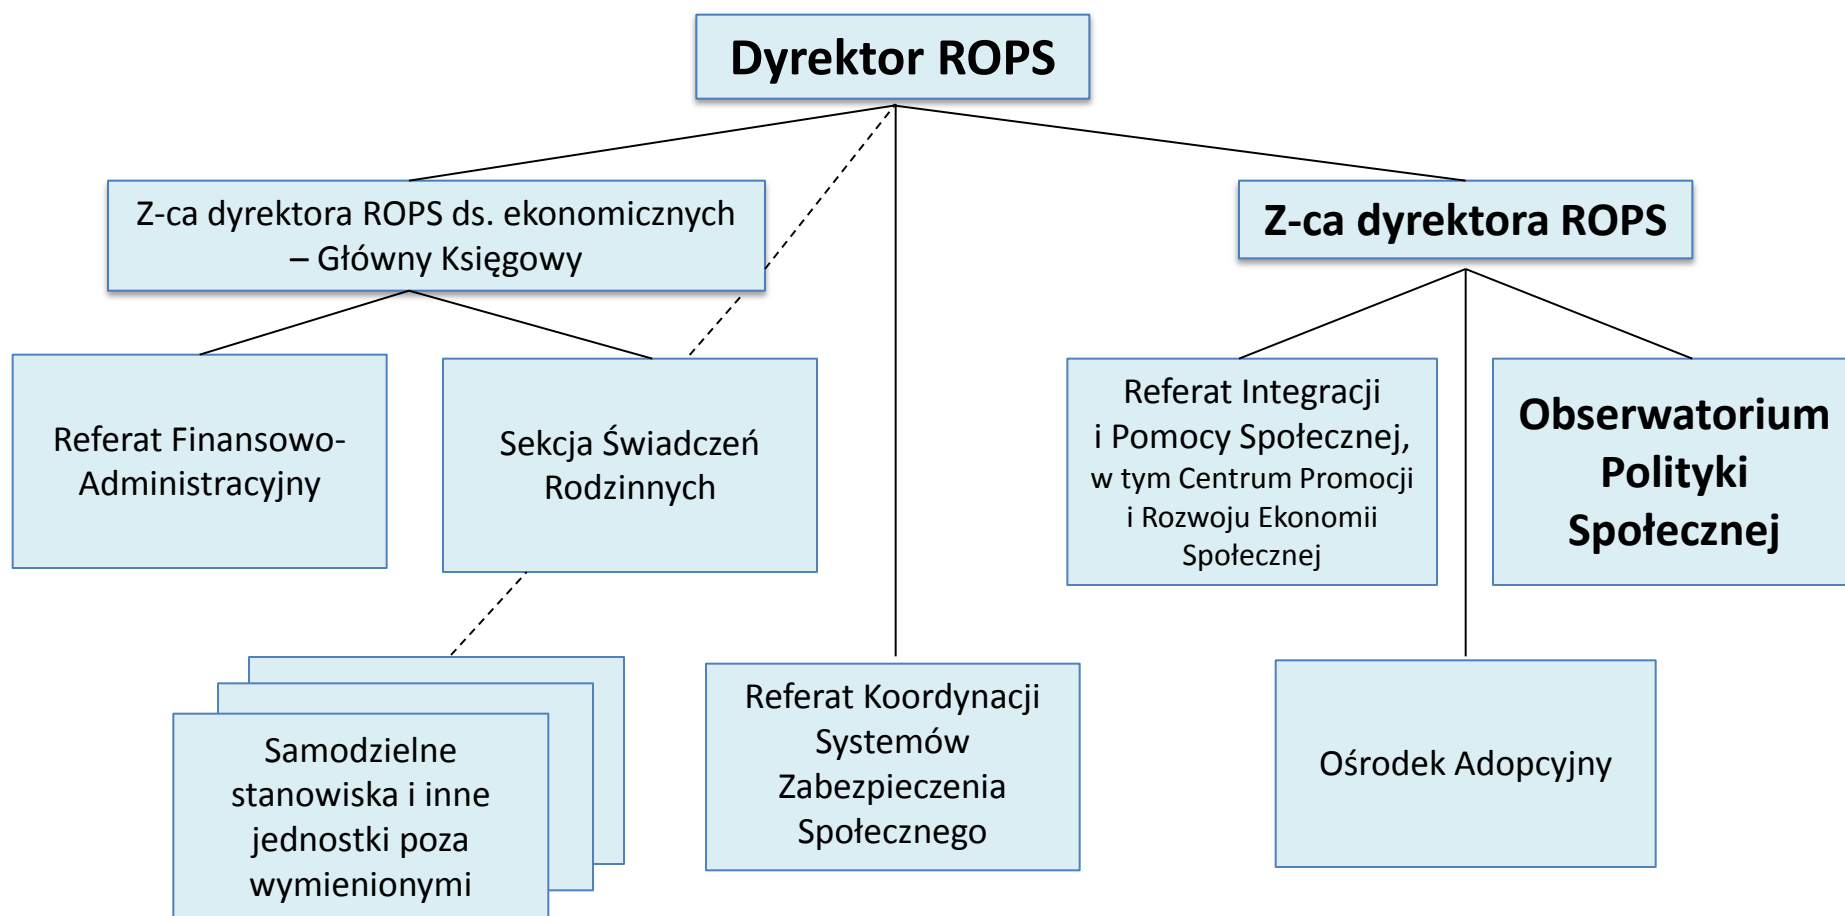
Dyrektor ROPS

Z-ca dyrektora ROPS ds. ekonomicznych – Główny Księgowy

Z-ca dyrektora ROPS

Referat Finansowo-Administracyjny

Sekcja Świadczeń Rodzinnych

Referat Integracji i Pomocy Społecznej, w tym Centrum Promocji i Rozwoju Ekonomii Społecznej

Obserwatorium Polityki Społecznej

Samodzielne stanowiska i inne jednostki poza wymienionymi

Referat Koordynacji Systemów Zabezpieczenia Społecznego

Ośrodek Adopcyjny